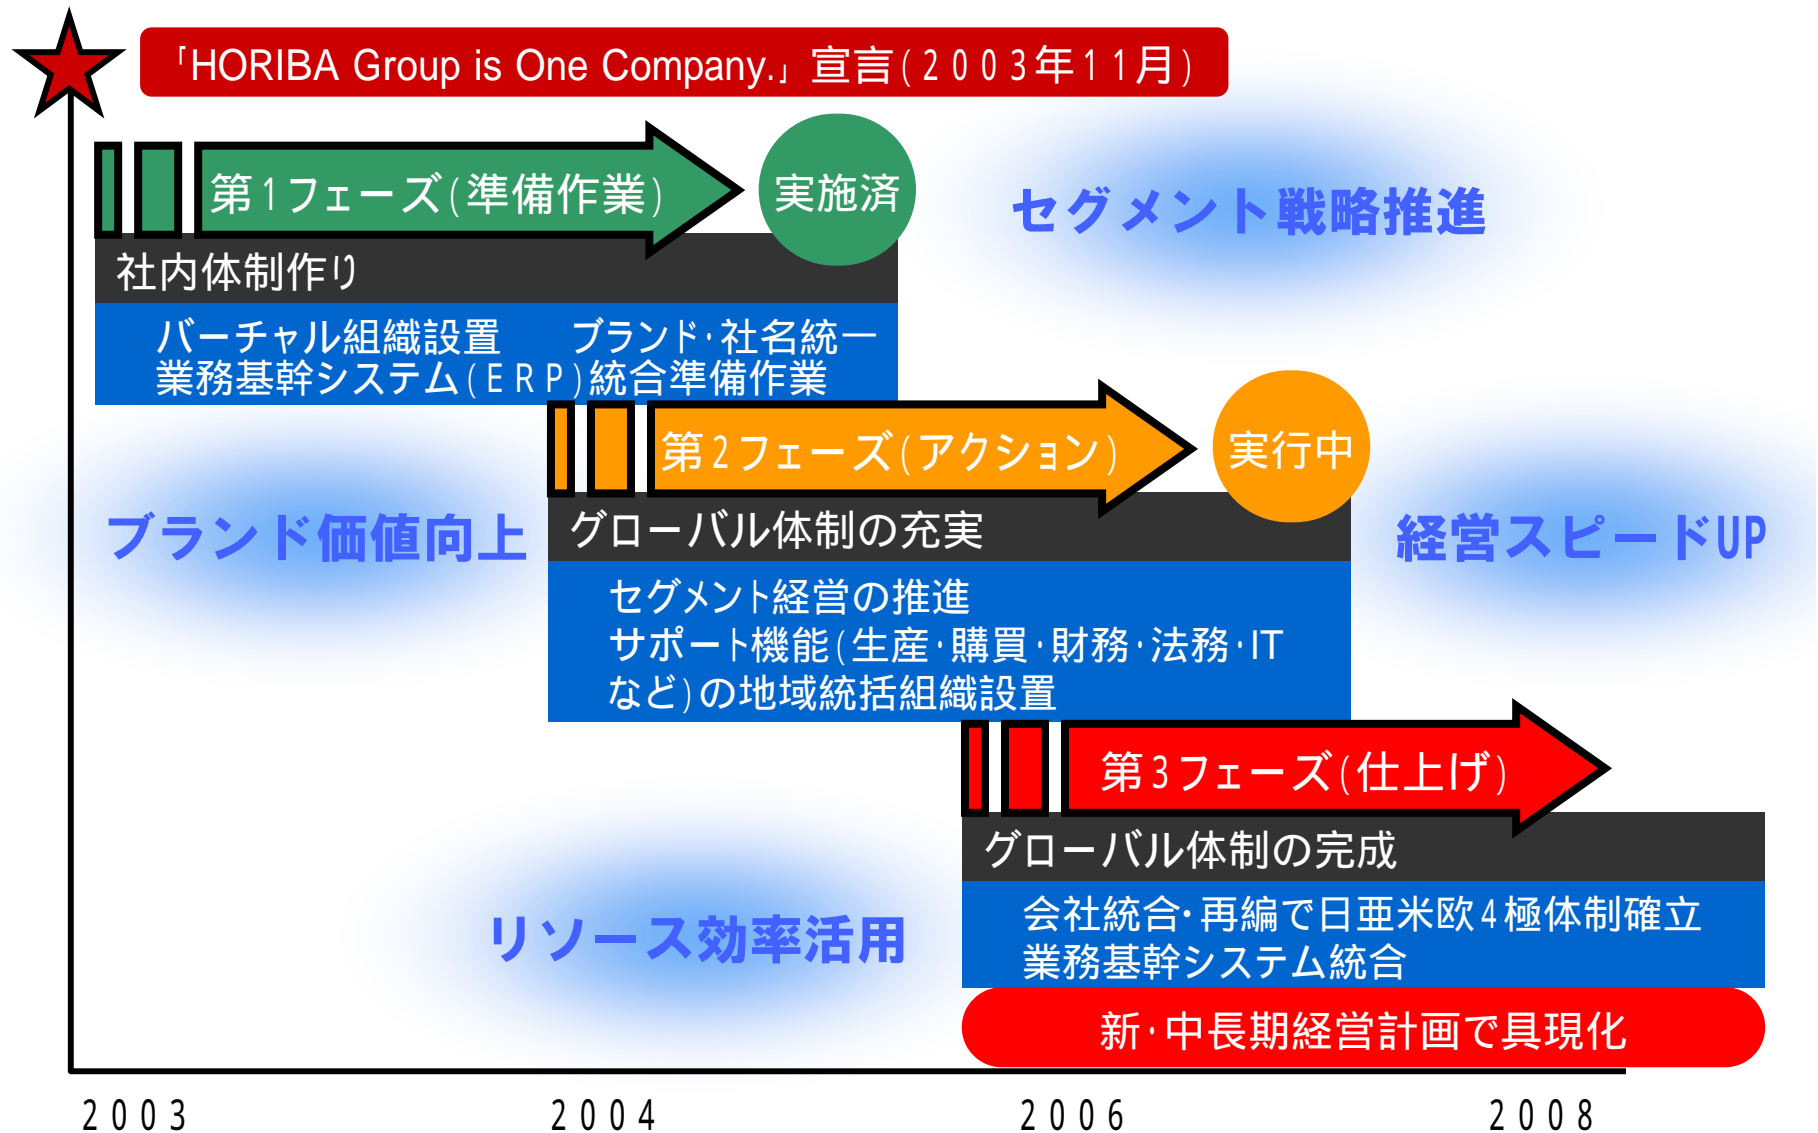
「HORIBA Group is One Company.」宣言(2003年11月)

第1フェーズ(準備作業)
実施済
社内体制作り
バーチャル組織設置　ブランド·社名統一
業務基幹システム(ERP)統合準備作業

セグメント戦略推進

第2フェーズ(アクション)
実行中
グローバル体制の充実
セグメント経営の推進
サポート機能(生産·購買·財務·法務·IT
など)の地域統括組織設置

ブランド価値向上

経営スピードUP

第3フェーズ(仕上げ)
グローバル体制の完成
会社統合·再編で日亜米欧4極体制確立
業務基幹システム統合
新·中長期経営計画で具現化

リソース効率活用

2003　2004　2006　2008